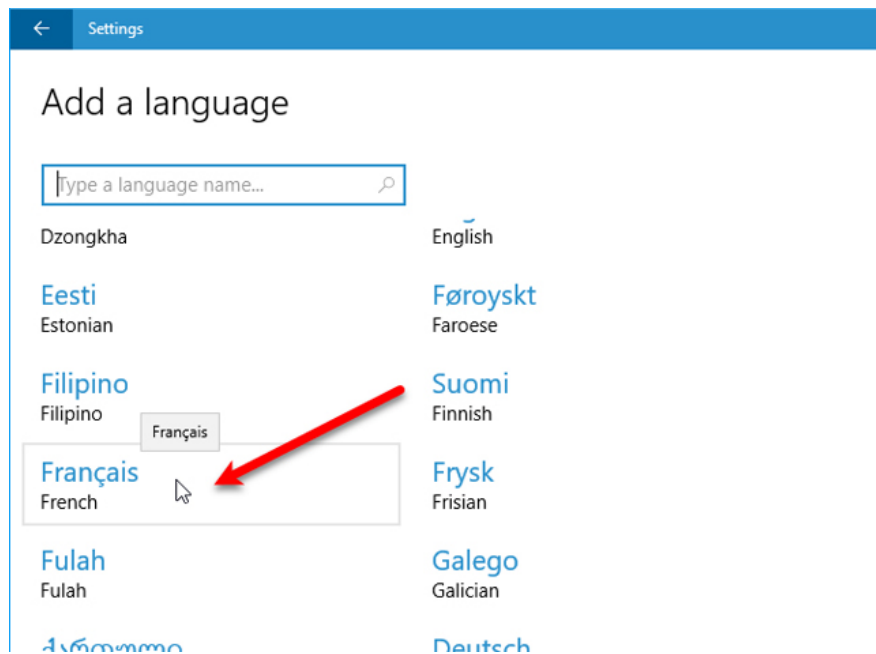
Settings

Add a language

Type a language name...

Dzongkha

English

Eesti
Estonian

Føroyskt
Faroese

Filipino
Filipino

Suomi
Finnish

Français

Français
French

Frysk
Frisian

Fulah
Fulah

Galego
Galician

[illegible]

Deutsch